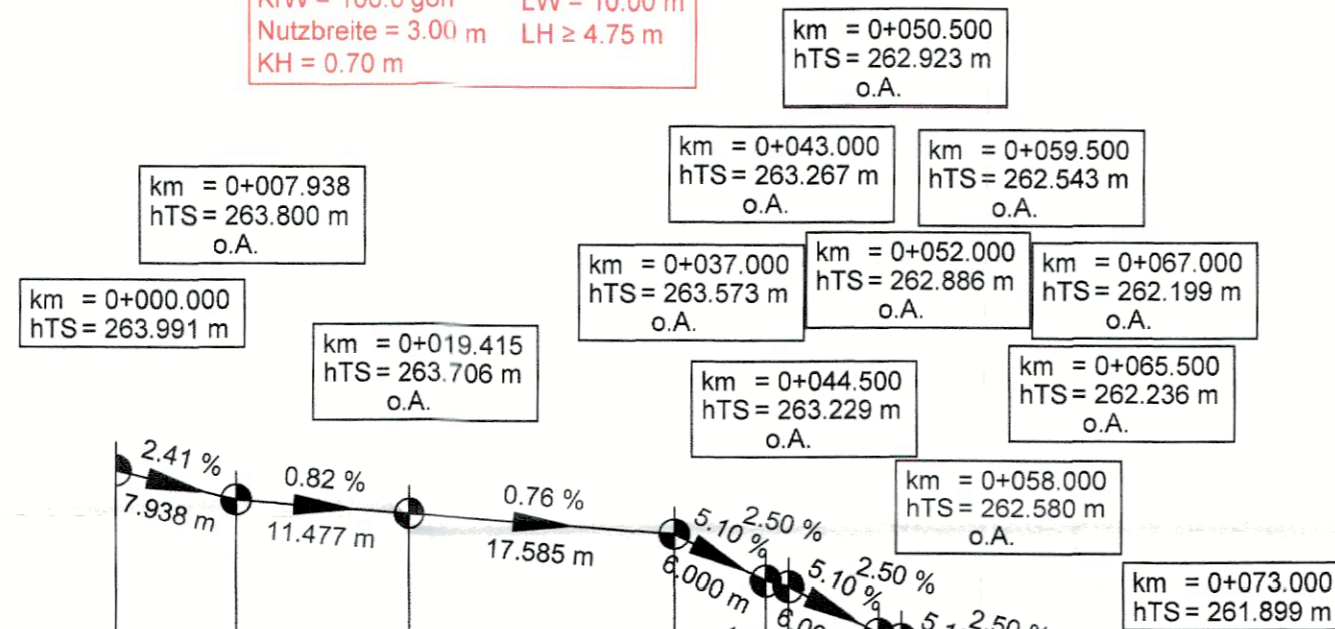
KrW = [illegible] gon
Nutzbreite = 3.00 m
KH = 0.70 m
LW = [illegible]
LH ≥ 4.75 m

km = 0+050.500
hTS = 262.923 m
o.A.

km = 0+043.000
hTS = 263.267 m
o.A.

km = 0+059.500
hTS = 262.543 m
o.A.

km = 0+007.938
hTS = 263.800 m
o.A.

km = 0+037.000
hTS = 263.573 m
o.A.

km = 0+052.000
hTS = 262.886 m
o.A.

km = 0+067.000
hTS = 262.199 m
o.A.

km = 0+000.000
hTS = 263.991 m

km = 0+019.415
hTS = 263.706 m
o.A.

km = 0+044.500
hTS = 263.229 m
o.A.

km = 0+065.500
hTS = 262.236 m
o.A.

km = 0+058.000
hTS = 262.580 m
o.A.

km = 0+073.000
hTS = 261.899 m

2.41 %
7.938 m
0.82 %
11.477 m
0.76 %
17.585 m
5.10 %
2.50 %
6.000 m
5.10 %
2.50 %
6.0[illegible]
5.1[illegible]
2.50 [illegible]